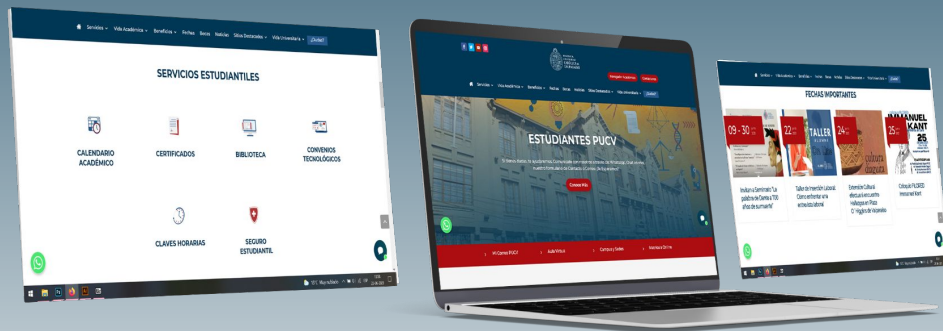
Servicios Vida Académica Beneficios Fechas Becas Noticias Sitios Destacados Vida Universitaria ¡Contacto!

SERVICIOS ESTUDIANTILES

CALENDARIO ACADÉMICO

CERTIFICADOS

BIBLIOTECA

CONVENIOS TECNOLÓGICOS

CLAVES HORARIAS

SEGURO ESTUDIANTIL

Servicios Vida Académica Beneficios Fechas Becas Noticias Sitios Destacados Vida Universitaria ¡Contacto!

ESTUDIANTES PUCV

Correo PUCV

Mi Correo PUCV

Aula Virtual

Campus y Sedes

Navegador Online

FECHAS IMPORTANTES

09 - 30

22

TALLER

24

25

IMMANUEL KANT

Invitan a Seminario "La palabra de Dante a 700 años de su muerte"

Taller de Inserción Laboral: Cómo enfrentar una entrevista laboral

Extensión Cultural efectuará encuentro Hallazgos en Plaza O'Higgins de Valparaíso

Coloquio PUCV Immanuel Kant